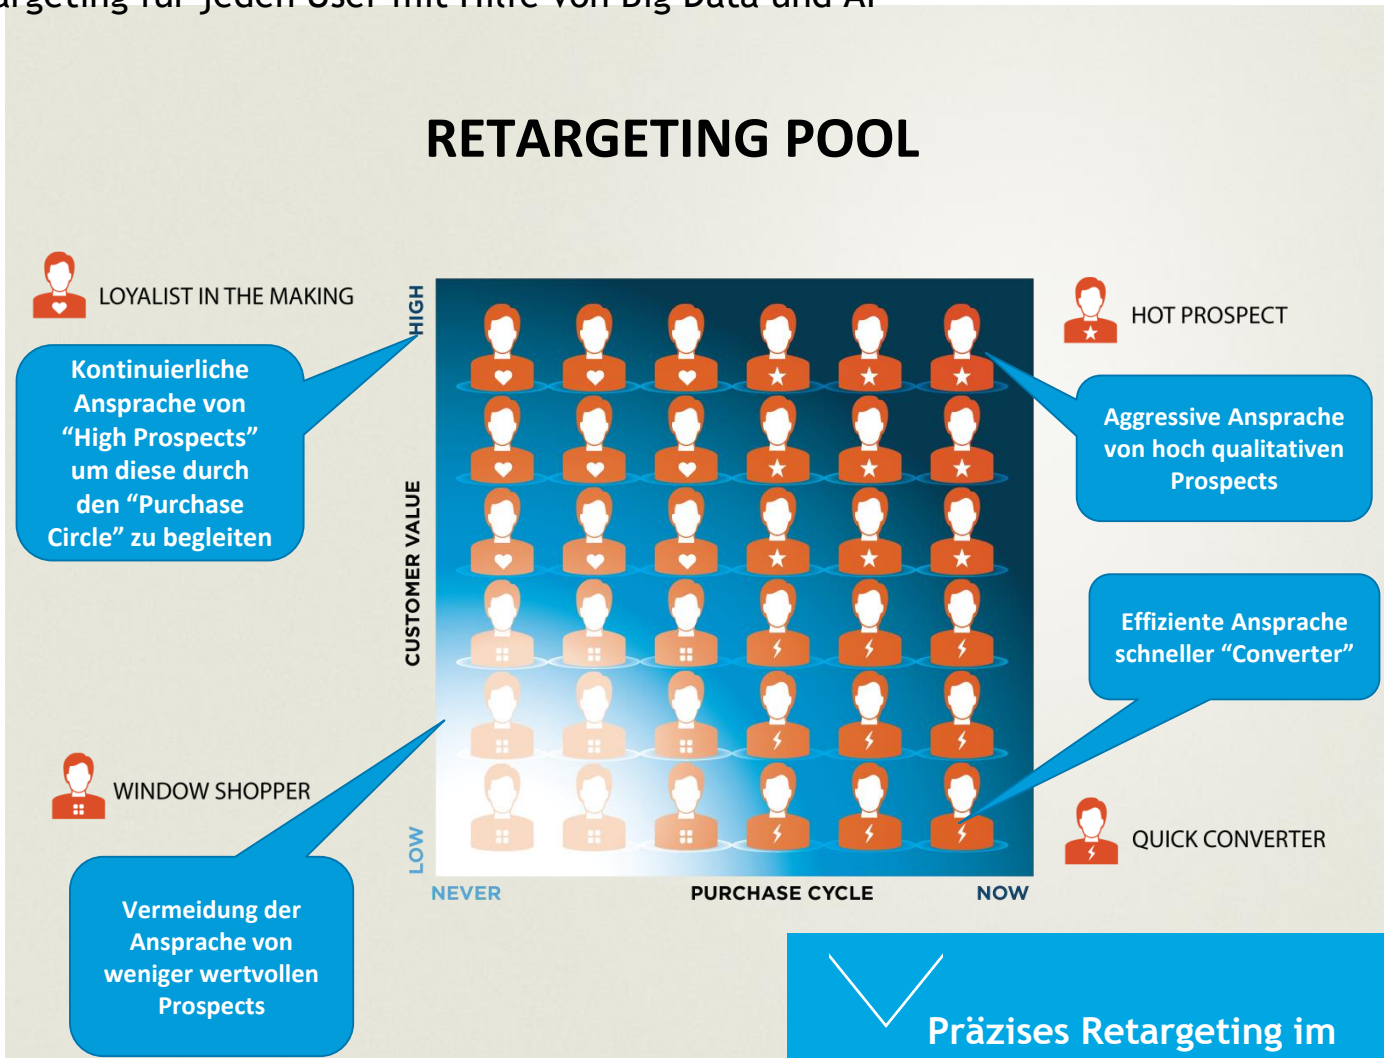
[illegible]argeting für jeden User mit Hilfe von Big Data und AI

RETARGETING POOL

LOYALIST IN THE MAKING

Kontinuierliche Ansprache von “High Prospects” um diese durch den “Purchase Circle” zu begleiten

HOT PROSPECT

Aggressive Ansprache von hoch qualitativen Prospects

Effiziente Ansprache schneller “Converter”

WINDOW SHOPPER

Vermeidung der Ansprache von weniger wertvollen Prospects

QUICK CONVERTER

HIGH

CUSTOMER VALUE

LOW

NEVER

PURCHASE CYCLE

NOW

Präzises Retargeting im